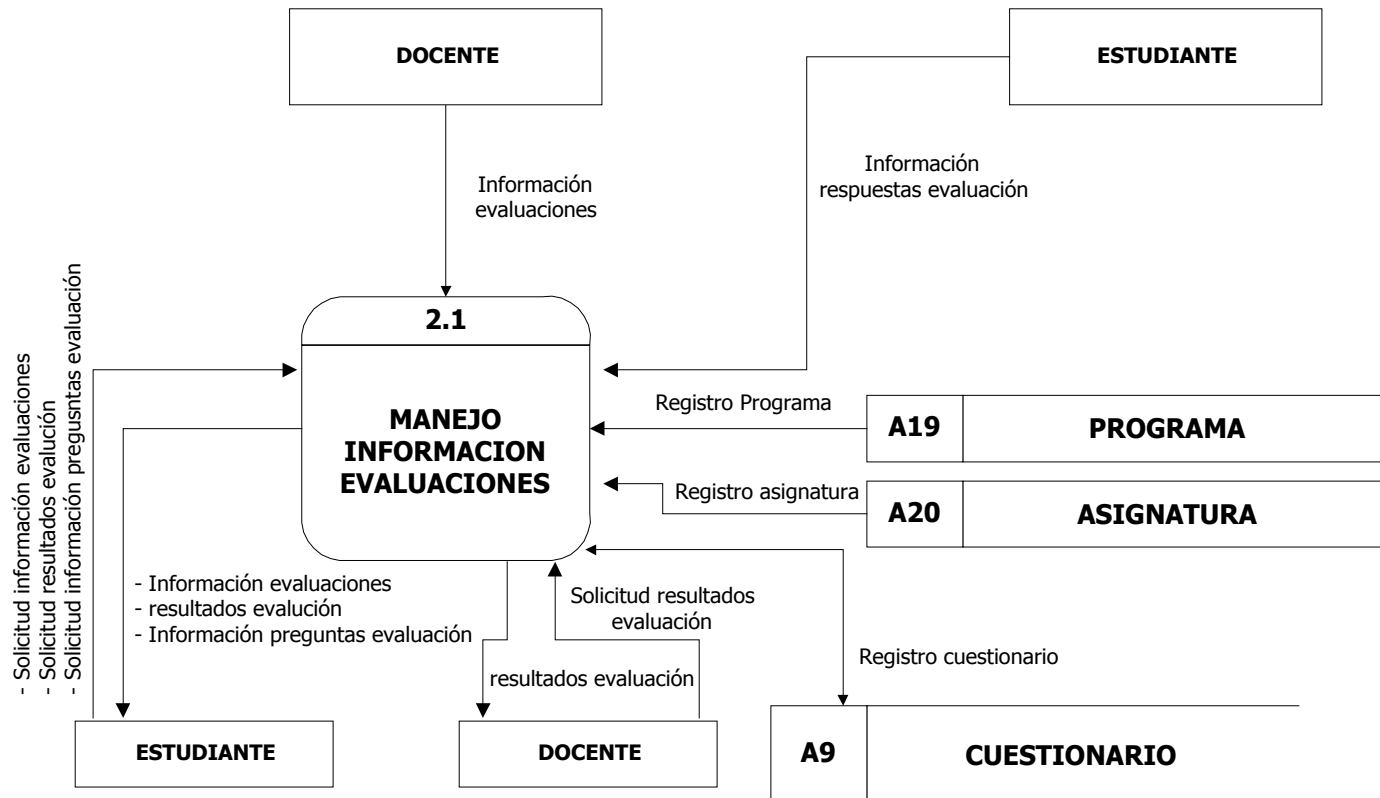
DOCENTE

ESTUDIANTE

Información evaluaciones

Información respuestas evaluación

- Solicitud información evaluaciones
- Solicitud resultados evalución
- Solicitud información pregusntas evaluación

2.1

MANEJO INFORMACION EVALUACIONES

Registro Programa

A19 | PROGRAMA

Registro asignatura

A20 | ASIGNATURA

- Información evaluaciones
- resultados evalución
- Información preguntas evaluación

Solicitud resultados evaluación

resultados evaluación

Registro cuestionario

ESTUDIANTE

DOCENTE

A9 | CUESTIONARIO